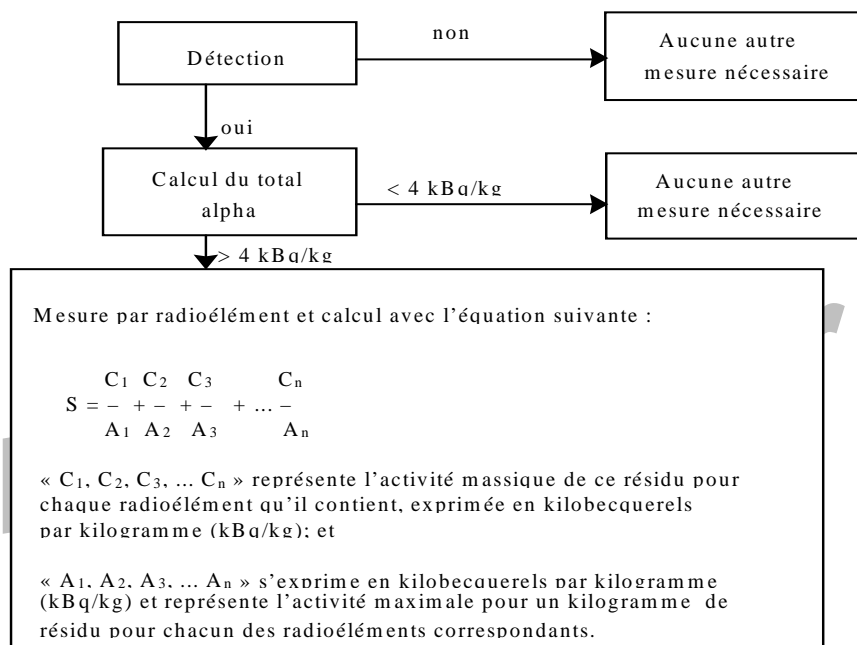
Détection

non

Aucune autre mesure nécessaire

oui

Calcul du total alpha

< 4 kBq/kg

Aucune autre mesure nécessaire

> 4 kBq/kg

Mesure par radioélément et calcul avec l'équation suivante :

$S = \frac{C_1}{A_1} + \frac{C_2}{A_2} + \frac{C_3}{A_3} + \ldots \frac{C_n}{A_n}$

« $C_1$, $C_2$, $C_3$, ... $C_n$ » représente l'activité massique de ce résidu pour chaque radioélément qu'il contient, exprimée en kilobecquerels par kilogramme (kBq/kg); et

« $A_1$, $A_2$, $A_3$, ... $A_n$ » s'exprime en kilobecquerels par kilogramme (kBq/kg) et représente l'activité maximale pour un kilogramme de résidu pour chacun des radioéléments correspondants.